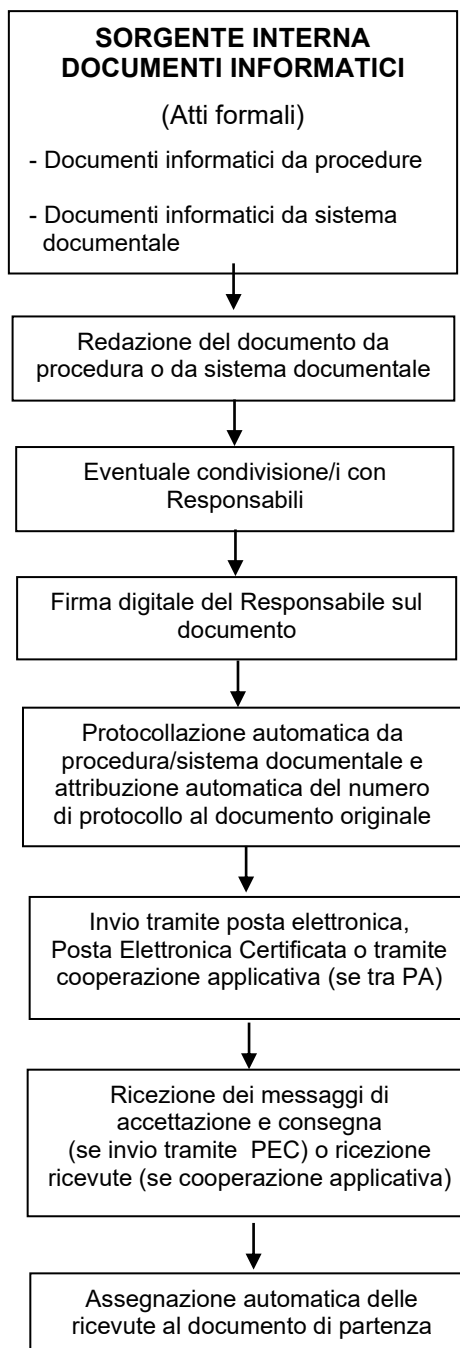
SORGENTE INTERNA DOCUMENTI INFORMATICI

(Atti formali)

- Documenti informatici da procedure

- Documenti informatici da sistema documentale

Redazione del documento da procedura o da sistema documentale

Eventuale condivisione/i con Responsabili

Firma digitale del Responsabile sul documento

Protocollazione automatica da procedura/sistema documentale e attribuzione automatica del numero di protocollo al documento originale

Invio tramite posta elettronica, Posta Elettronica Certificata o tramite cooperazione applicativa (se tra PA)

Ricezione dei messaggi di accettazione e consegna (se invio tramite PEC) o ricezione ricevute (se cooperazione applicativa)

Assegnazione automatica delle ricevute al documento di partenza